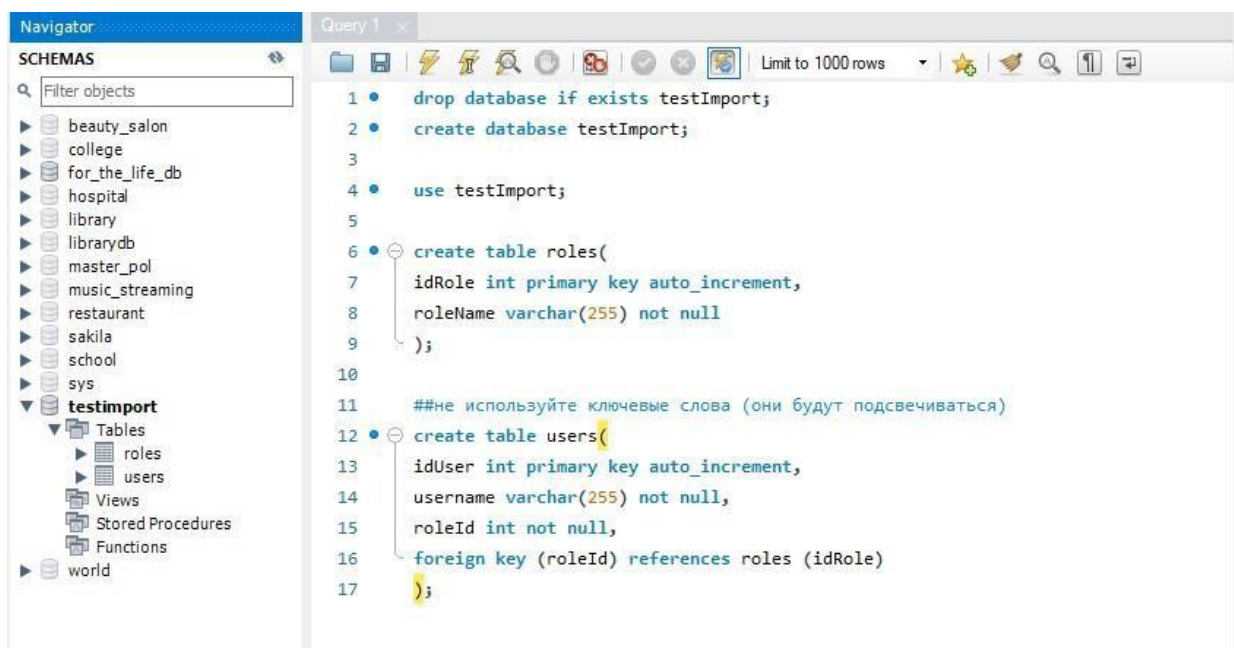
Navigator
SCHEMAS
Filter objects
beauty_salon
college
for_the_life_db
hospital
library
librarydb
master_pol
music_streaming
restaurant
sakila
school
sys
testimport
Tables
roles
users
Views
Stored Procedures
Functions
world

Query 1

Limit to 1000 rows

1 drop database if exists testImport;
2 create database testImport;
3
4 use testImport;
5
6 create table roles(
7 idRole int primary key auto_increment,
8 roleName varchar(255) not null
9 );
10
11 ##не используйте ключевые слова (они будут подсвечиваться)
12 create table users(
13 idUser int primary key auto_increment,
14 username varchar(255) not null,
15 roleId int not null,
16 foreign key (roleId) references roles (idRole)
17 );